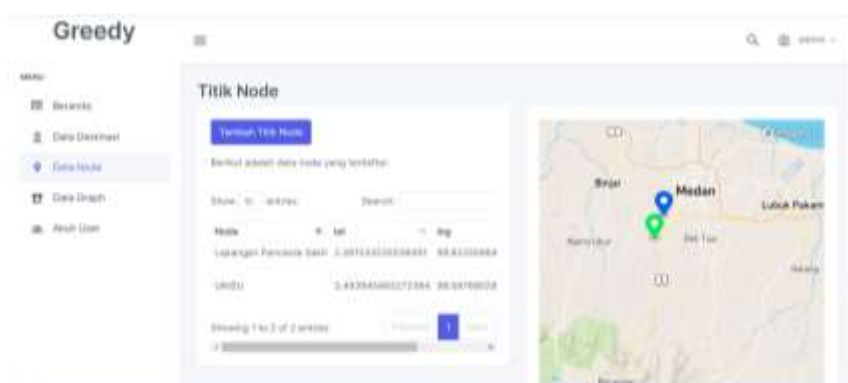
Greedy

MENU

Beranda

Data Destinasi

Data Node

Data Graph

Akun User

Titik Node

Tambah Titik Node

Berikut adalah data node yang terdaftar.

Show 10 entries

Search:

| Node | lat | lng |
|---|---|---|
| Lapangan Pancasila Saim | 3.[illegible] | 98.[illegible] |
| UNIDU | 3.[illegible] | 98.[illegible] |

Showing 1 to 2 of 2 entries

Previous 1 Next

Binjai

Medan

Lubuk Pakam

Deli Tua

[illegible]